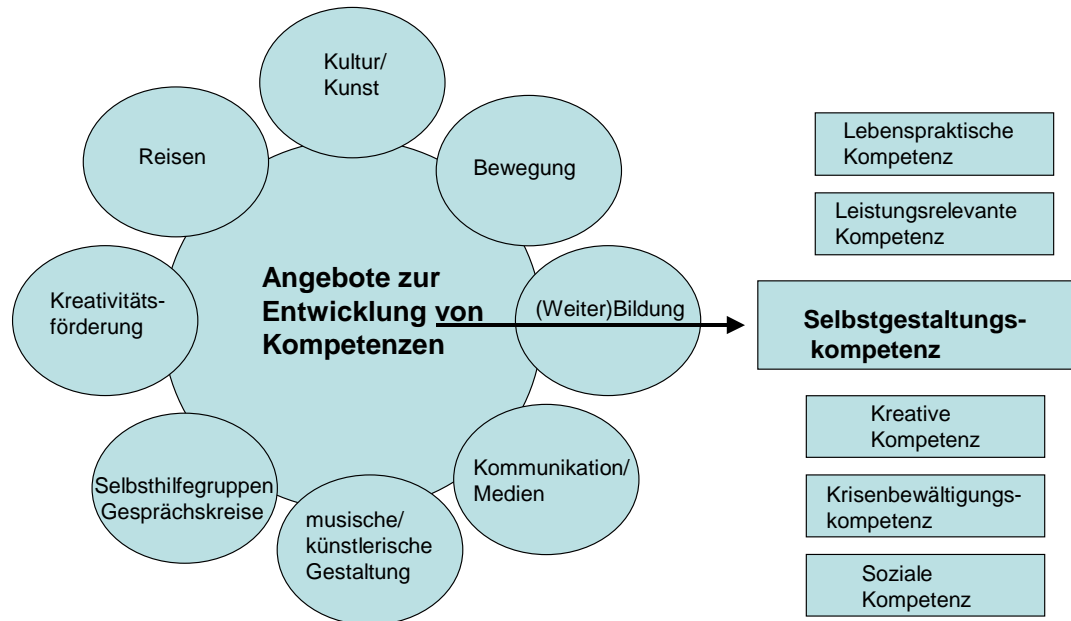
Kultur/
Kunst

Reisen

Bewegung

Angebote zur Entwicklung von Kompetenzen

Kreativitätsförderung

(Weiter)Bildung

Selbsthilfegruppen
Gesprächskreise

musische/
künstlerische
Gestaltung

Kommunikation/
Medien

Lebenspraktische Kompetenz

Leistungsrelevante Kompetenz

Selbstgestaltungskompetenz

Kreative Kompetenz

Krisenbewältigungskompetenz

Soziale Kompetenz